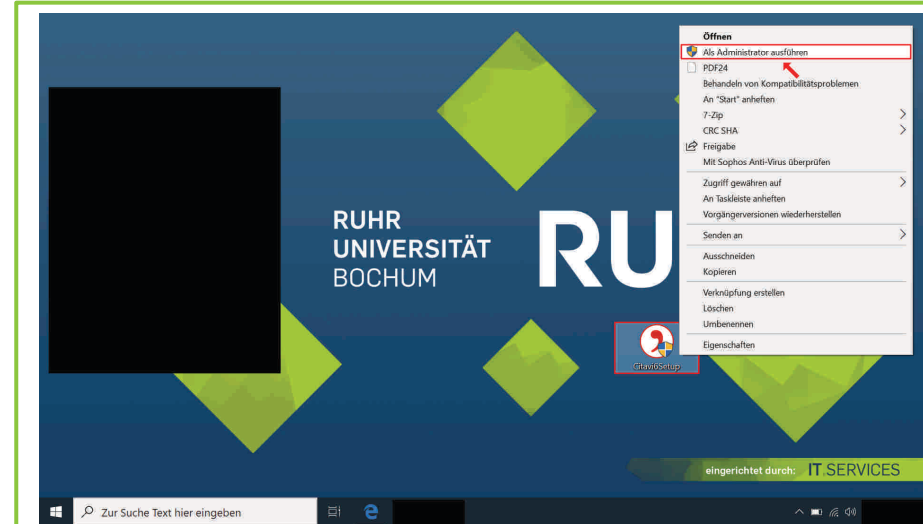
RUHR
UNIVERSITÄT
BOCHUM

RU

Öffnen
Als Administrator ausführen
PDF24
Behandeln von Kompatibilitätsproblemen
An "Start" anheften
7-Zip
CRC SHA
Freigabe
Mit Sophos Anti-Virus überprüfen
Zugriff gewähren auf
An Taskleiste anheften
Vorgängerversionen wiederherstellen
Senden an
Ausschneiden
Kopieren
Verknüpfung erstellen
Löschen
Umbenennen
Eigenschaften

Citavi6Setup

eingerichtet durch: IT.SERVICES

Zur Suche Text hier eingeben